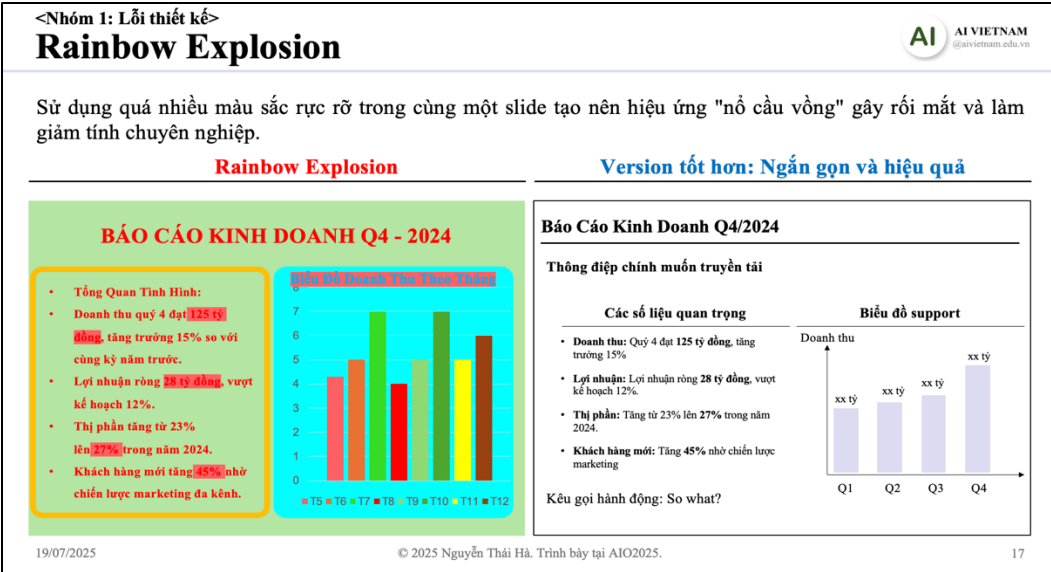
<Nhóm 1: Lỗi thiết kế>
Rainbow Explosion

AI VIETNAM
@aivietnam.edu.vn

Sử dụng quá nhiều màu sắc rực rỡ trong cùng một slide tạo nên hiệu ứng "nổ cầu vồng" gây rối mắt và làm giảm tính chuyên nghiệp.

Rainbow Explosion

Version tốt hơn: Ngắn gọn và hiệu quả

BÁO CÁO KINH DOANH Q4 - 2024

- Tổng Quan Tình Hình:
- Doanh thu quý 4 đạt 125 tỷ đồng, tăng trưởng 15% so với cùng kỳ năm trước.
- Lợi nhuận ròng 28 tỷ đồng, vượt kế hoạch 12%.
- Thị phần tăng từ 23% lên 27% trong năm 2024.
- Khách hàng mới tăng 45% nhờ chiến lược marketing đa kênh.

Biểu Đồ Doanh Thu Theo Tháng

8
7
6
5
4
3
2
1
0

T5 T6 T7 T8 T9 T10 T11 T12

Báo Cáo Kinh Doanh Q4/2024

Thông điệp chính muốn truyền tải

Các số liệu quan trọng

- Doanh thu: Quý 4 đạt 125 tỷ đồng, tăng trưởng 15%
- Lợi nhuận: Lợi nhuận ròng 28 tỷ đồng, vượt kế hoạch 12%.
- Thị phần: Tăng từ 23% lên 27% trong năm 2024.
- Khách hàng mới: Tăng 45% nhờ chiến lược marketing

Biểu đồ support

Doanh thu

xx tỷ xx tỷ xx tỷ xx tỷ

Q1 Q2 Q3 Q4

Kêu gọi hành động: So what?

19/07/2025

© 2025 Nguyễn Thái Hà. Trình bày tại AIO2025.

17